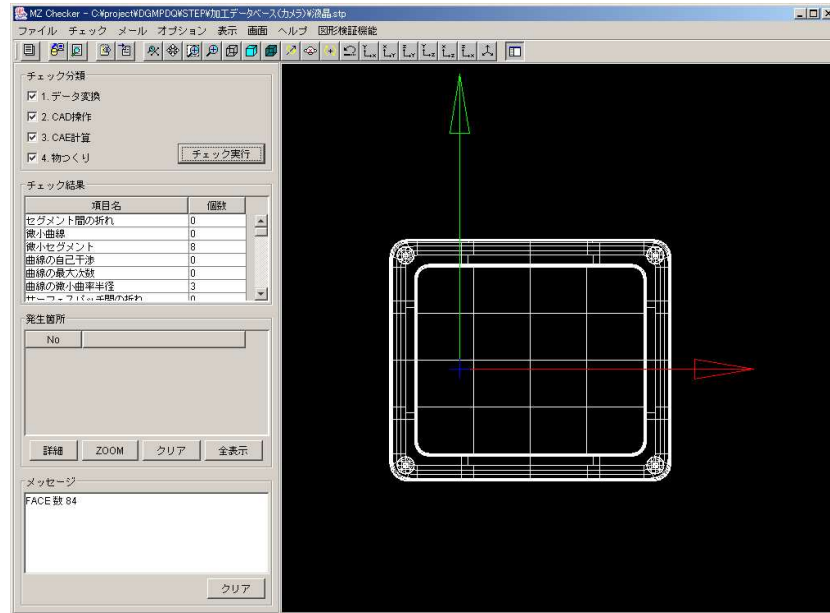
MZ Checker - C:¥project¥DGMPDQ¥STEP¥加工データベース(カメラ)¥液晶.stp

ファイル　チェック　メール　オプション　表示　画面　ヘルプ　図形検証機能

チェック分類
☑ 1. データ変換
☑ 2. CAD操作
☑ 3. CAE計算
☑ 4. 物つくり
チェック実行

チェック結果

| 項目名 | 個数 |
|---|---|
| セグメント間の折れ | 0 |
| 微小曲線 | 0 |
| 微小セグメント | 8 |
| 曲線の自己干渉 | 0 |
| 曲線の最大次数 | 0 |
| 曲線の微小曲率半径 | 3 |
| サーフェスパッチ間の折れ | 0 |

発生箇所

| No | |
|---|---|

詳細　ZOOM　クリア　全表示

メッセージ
FACE 数 84

クリア